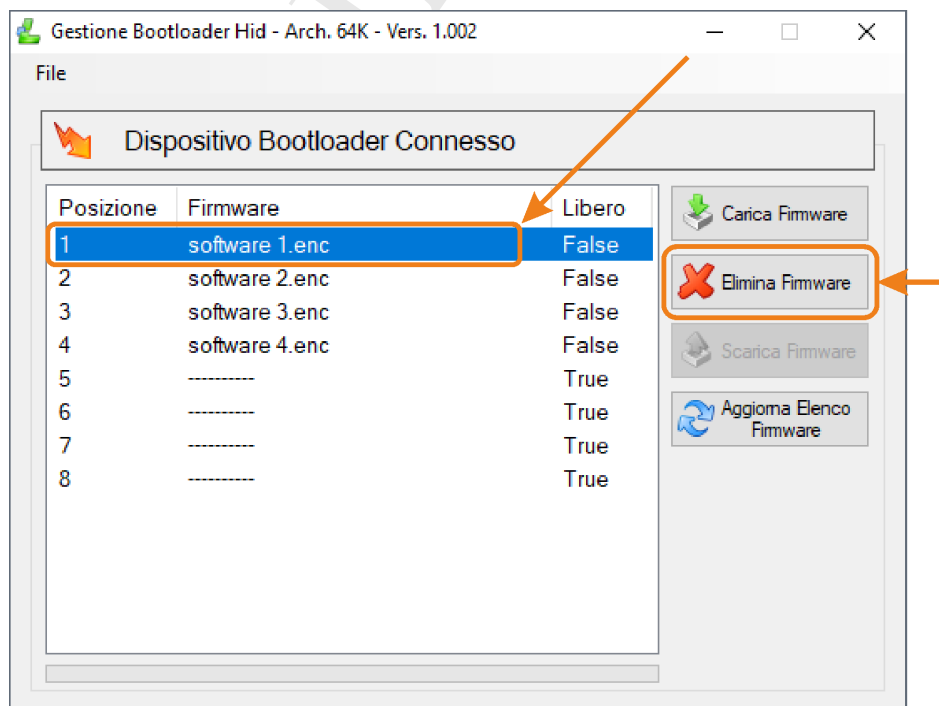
Gestione Bootloader Hid - Arch. 64K - Vers. 1.002

File

Dispositivo Bootloader Connesso

| Posizione | Firmware | Libero |
|---|---|---|
| 1 | software 1.enc | False |
| 2 | software 2.enc | False |
| 3 | software 3.enc | False |
| 4 | software 4.enc | False |
| 5 | ---------- | True |
| 6 | ---------- | True |
| 7 | ---------- | True |
| 8 | ---------- | True |

Carica Firmware

Elimina Firmware

Scarica Firmware

Aggiorna Elenco Firmware